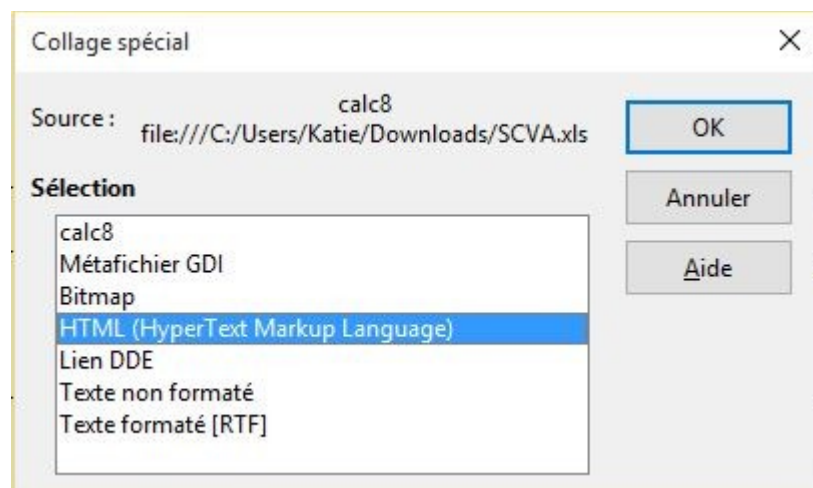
Collage spécial

×

Source :

calc8
file:///C:/Users/Katie/Downloads/SCVA.xls

OK

Sélection

Annuler

Aide

calc8
Métafichier GDI
Bitmap
HTML (HyperText Markup Language)
Lien DDE
Texte non formaté
Texte formaté [RTF]